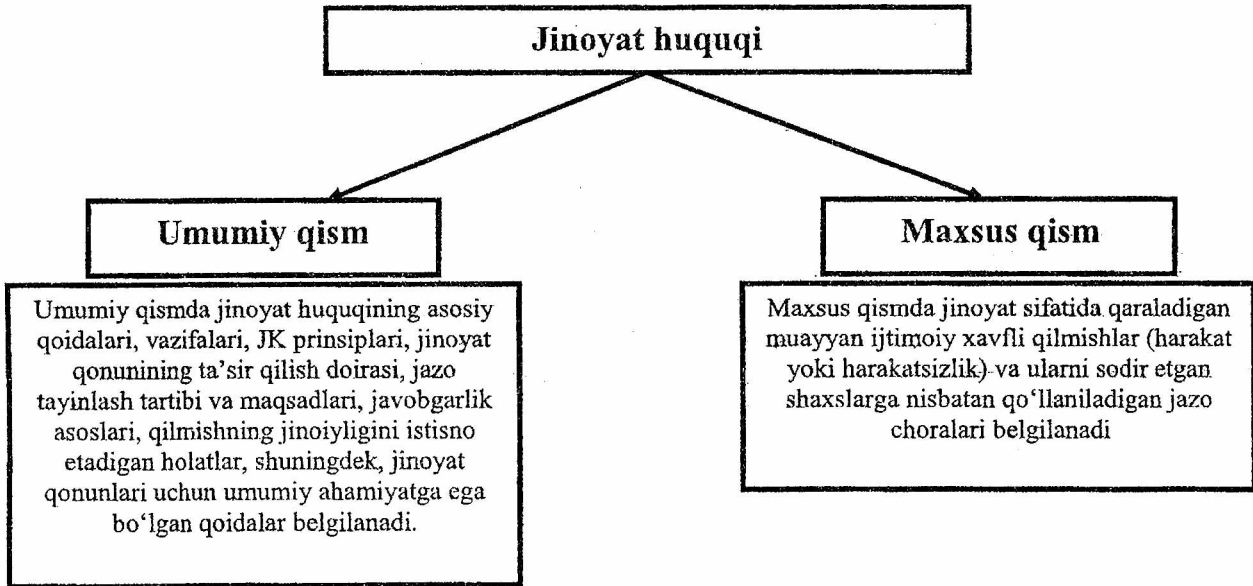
Jinoyat huquqi

Umumiy qism

Umumiy qismda jinoyat huquqining asosiy qoidalari, vazifalari, JK prinsiplari, jinoyat qonunining ta'sir qilish doirasi, jazo tayinlash tartibi va maqsadlari, javobgarlik asoslari, qilmishning jinoiyligini istisno etadigan holatlar, shuningdek, jinoyat qonunlari uchun umumiy ahamiyatga ega bo'lgan qoidalar belgilanadi.

Maxsus qism

Maxsus qismda jinoyat sifatida qaraladigan muayyan ijtimoiy xavfli qilmishlar (harakat yoki harakatsizlik) va ularni sodir etgan shaxslarga nisbatan qo'llaniladigan jazo choralari belgilanadi